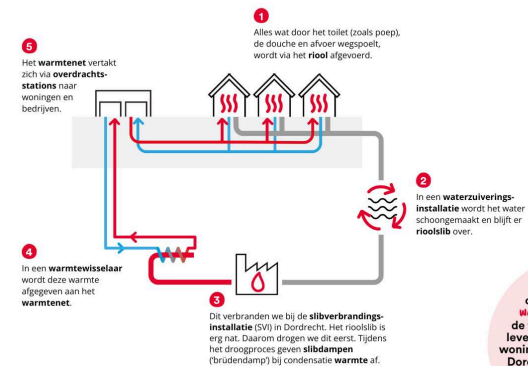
1
Alles wat door het toilet (zoals poep), de douche en afvoer wegspoelt, wordt via het riool afgevoerd.

5
Het warmtenet vertakt zich via overdrachtsstations naar woningen en bedrijven.

2
In een waterzuiveringsinstallatie wordt het water schoongemaakt en blijft er rioolslib over.

4
In een warmtewisselaar wordt deze warmte afgegeven aan het warmtenet.

3
Dit verbranden we bij de slibverbrandingsinstallatie (SVI) in Dordrecht. Het rioolslib is erg nat. Daarom drogen we dit eerst. Tijdens het droogproces geven slibdampen ('brüdendamp') bij condensatie warmte af.

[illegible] de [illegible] leve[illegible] wonin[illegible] Dord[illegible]